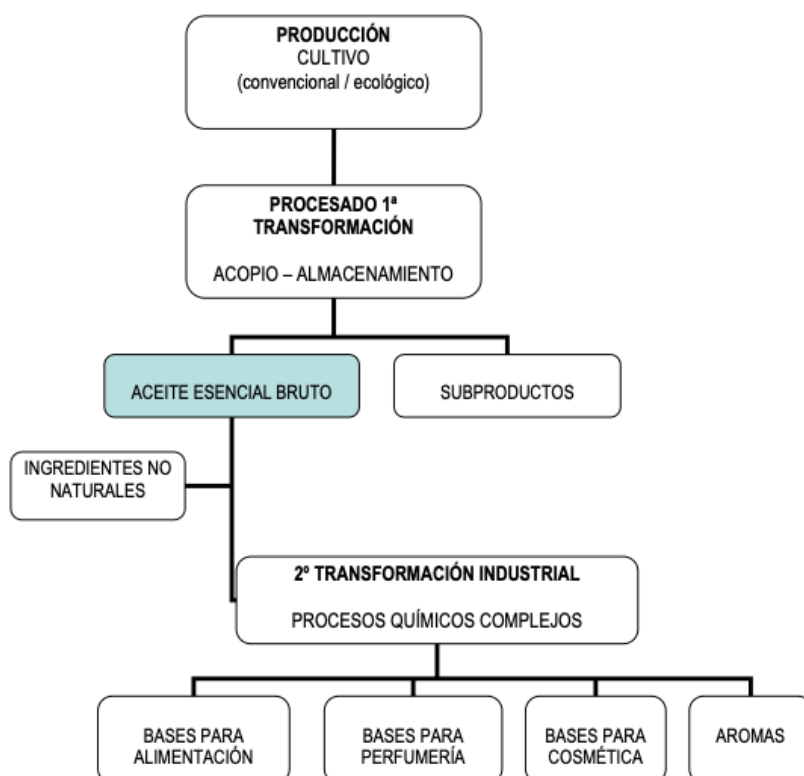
PRODUCCIÓN
CULTIVO
(convencional / ecológico)

PROCESADO 1ª TRANSFORMACIÓN

ACOPIO – ALMACENAMIENTO

ACEITE ESENCIAL BRUTO

SUBPRODUCTOS

INGREDIENTES NO NATURALES

2º TRANSFORMACIÓN INDUSTRIAL

PROCESOS QUÍMICOS COMPLEJOS

BASES PARA ALIMENTACIÓN

BASES PARA PERFUMERÍA

BASES PARA COSMÉTICA

AROMAS